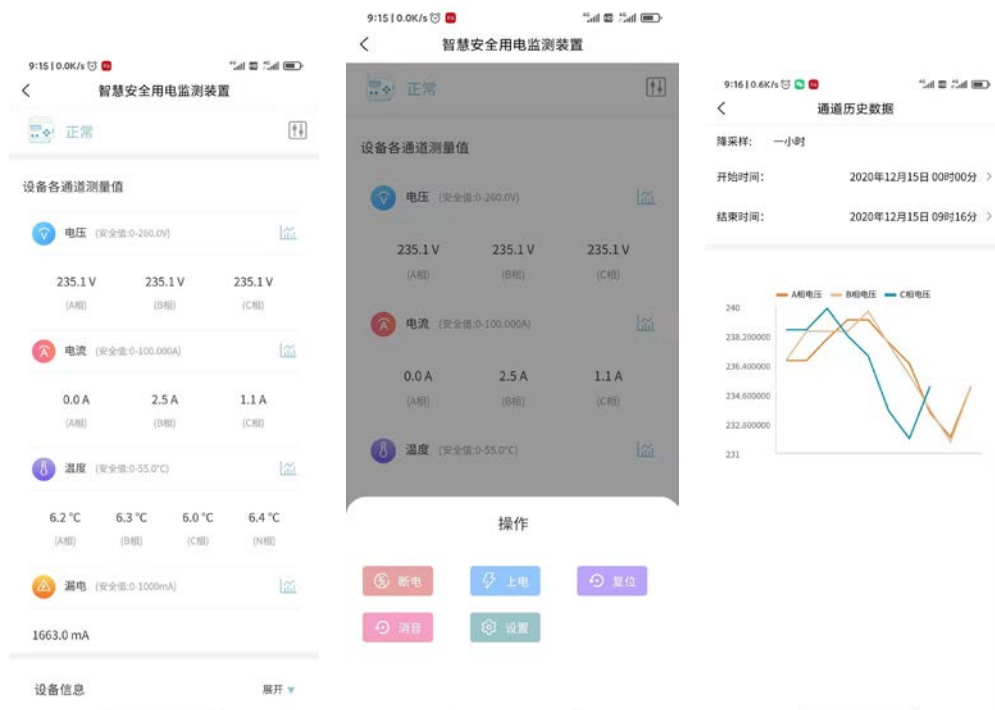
9:15 | 0.0K/s

智慧安全用电监测装置

正常

设备各通道测量值

电压 (安全值:0-260.0V)

235.1 V (A相)
235.1 V (B相)
235.1 V (C相)

电流 (安全值:0-100.000A)

0.0 A (A相)
2.5 A (B相)
1.1 A (C相)

温度 (安全值:0-55.0°C)

6.2 °C (A相)
6.3 °C (B相)
6.0 °C (C相)
6.4 °C (N相)

漏电 (安全值:0-1000mA)

1663.0 mA

设备信息 展开

9:15 | 0.0K/s

智慧安全用电监测装置

正常

设备各通道测量值

电压 (安全值:0-260.0V)

235.1 V (A相)
235.1 V (B相)
235.1 V (C相)

电流 (安全值:0-100.000A)

0.0 A (A相)
2.5 A (B相)
1.1 A (C相)

温度 (安全值:0-55.0°C)

操作

断电 上电 复位
消音 设置

9:16 | 0.6K/s

通道历史数据

降采样: 一小时

开始时间: 2020年12月15日 00时00分

结束时间: 2020年12月15日 09时16分

A相电压 B相电压 C相电压

240
238.200000
236.400000
234.600000
232.800000
231